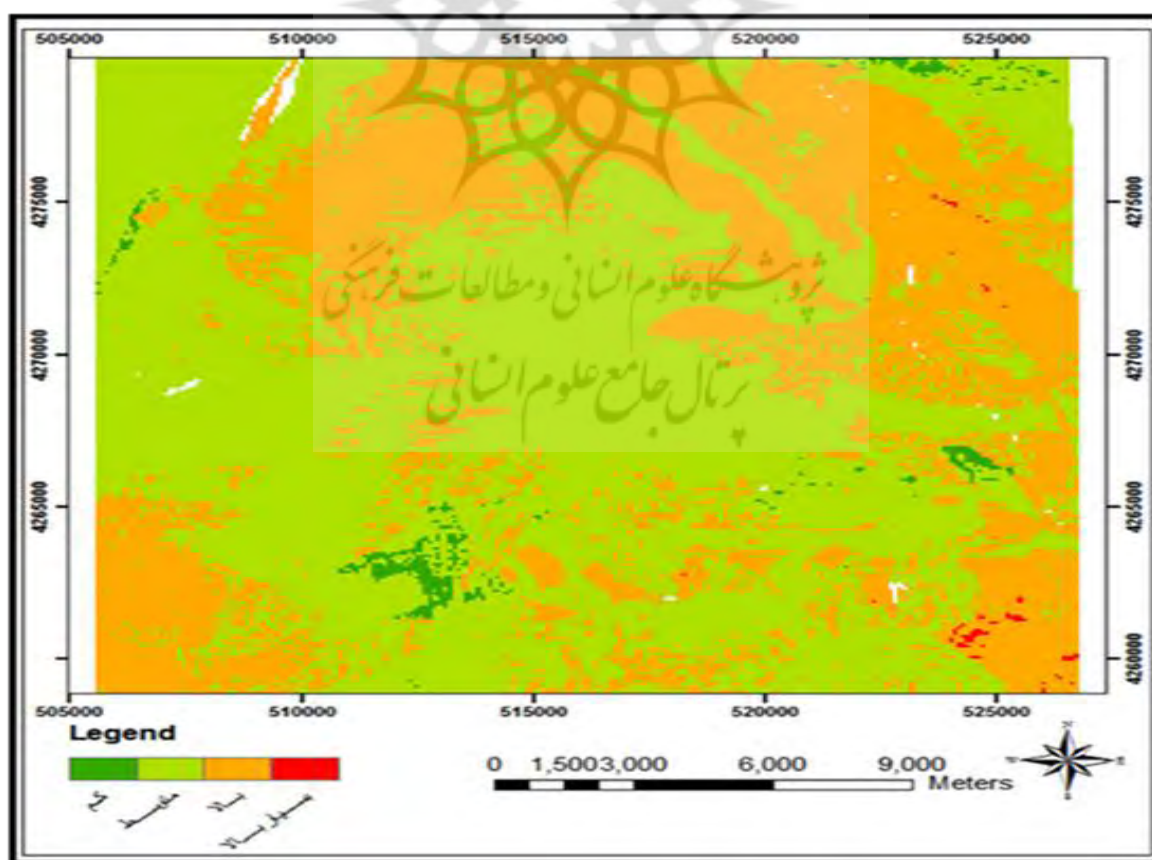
505000 510000 515000 520000 525000

4275000
4270000
4265000
4260000

4275000
4270000
4265000
4260000

پژوهشگاه علوم انسانی و مطالعات فرهنگی
پرتال جامع علوم انسانی

505000 510000 515000 520000 525000

Legend

کم
متوسط
بالا
بسیار بالا

0 1,500 3,000 6,000 9,000
Meters